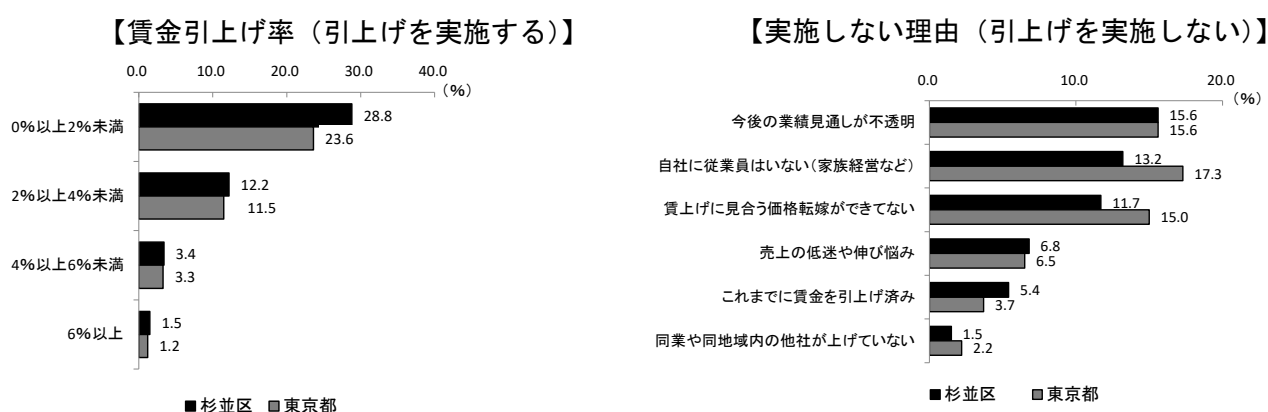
【賃金引上げ率（引上げを実施する）】

0.0　10.0　20.0　30.0　40.0
（%）

0%以上2%未満
28.8
23.6

2%以上4%未満
12.2
11.5

4%以上6%未満
3.4
3.3

6%以上
1.5
1.2

■杉並区　■東京都

【実施しない理由（引上げを実施しない）】

0.0　10.0　20.0
（%）

今後の業績見通しが不透明
15.6
15.6

自社に従業員はいない（家族経営など）
13.2
17.3

賃上げに見合う価格転嫁ができてない
11.7
15.0

売上の低迷や伸び悩み
6.8
6.5

これまでに賃金を引上げ済み
5.4
3.7

同業や同地域内の他社が上げていない
1.5
2.2

■杉並区　■東京都